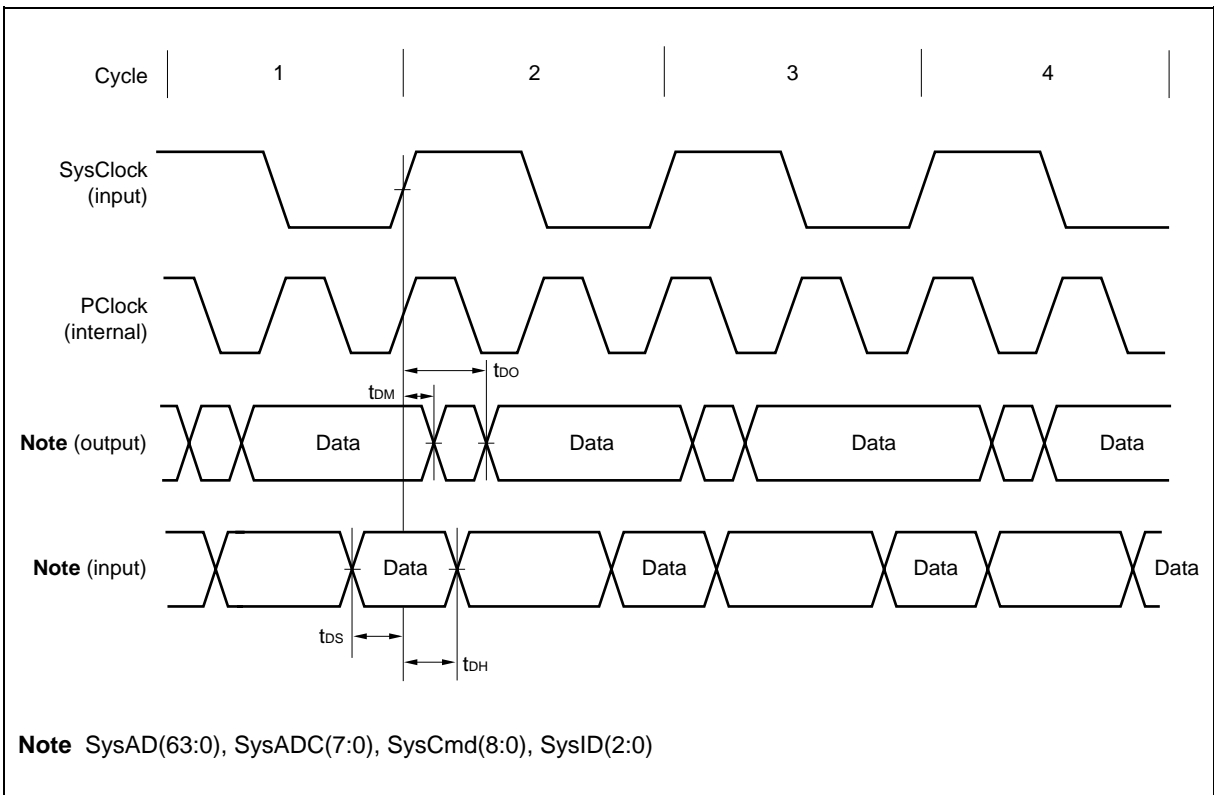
Cycle 1 2 3 4

SysClock (input)

PClock (internal)

$t_{DO}$

$t_{DM}$

**Note** (output) Data Data Data Data

**Note** (input) Data Data Data Data

$t_{DS}$

$t_{DH}$

**Note** SysAD(63:0), SysADC(7:0), SysCmd(8:0), SysID(2:0)